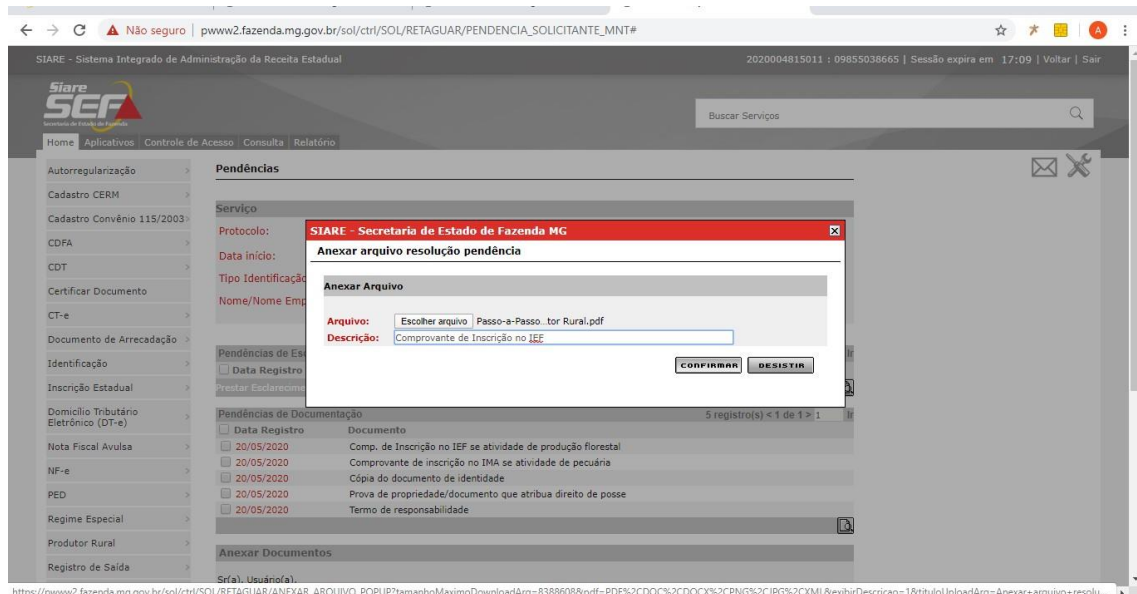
Não seguro | pwww2.fazenda.mg.gov.br/sol/ctrl/SOL/RETAGUAR/PENDENCIA_SOLICITANTE_MNT#

SIARE - Sistema Integrado de Administração da Receita Estadual

2020004815011 : 09855038665 | Sessão expira em 17:09 | Voltar | Sair

Siare SEF Secretaria de Estado de Fazenda

Buscar Serviços

Home Aplicativos Controle de Acesso Consulta Relatório

Autorregularização
Cadastro CERM
Cadastro Convênio 115/2003
CDFA
CDT
Certificar Documento
CT-e
Documento de Arrecadação
Identificação
Inscrição Estadual
Domicílio Tributário Eletrônico (DT-e)
Nota Fiscal Avulsa
NF-e
PED
Regime Especial
Produtor Rural
Registro de Saída

Pendências

Serviço
Protocolo:
Data início:
Tipo Identificaçã
Nome/Nome Emp

Pendências de Esc
Data Registro
Prestar Esclarecime

SIARE - Secretaria de Estado de Fazenda MG
Anexar arquivo resolução pendência

Anexar Arquivo

Arquivo: Escolher arquivo Passo-a-Passo...tor Rural.pdf
Descrição: Comprovante de Inscrição no IEF

CONFIRMAR DESISTIR

Pendências de Documentação 5 registro(s) < 1 de 1 > 1 Ir

| Data Registro | Documento |
|---|---|
| 20/05/2020 | Comp. de Inscrição no IEF se atividade de produção florestal |
| 20/05/2020 | Comprovante de inscrição no IMA se atividade de pecuária |
| 20/05/2020 | Cópia do documento de identidade |
| 20/05/2020 | Prova de propriedade/documento que atribua direito de posse |
| 20/05/2020 | Termo de responsabilidade |

Anexar Documentos

Sr(a). Usuário(a),

https://pwww2.fazenda.mg.gov.br/sol/ctrl/SOL/RETAGUAR/ANEXAR_ARQUIVO_POPUP?tamanhoMaximoDownloadArq=8388608&pdf=PDF%2CDOC%2CDOCX%2CPNG%2CJPG%2CXML&exibirDescricao=1&tituloUploadArq=Anexar+arquivo+resolu...